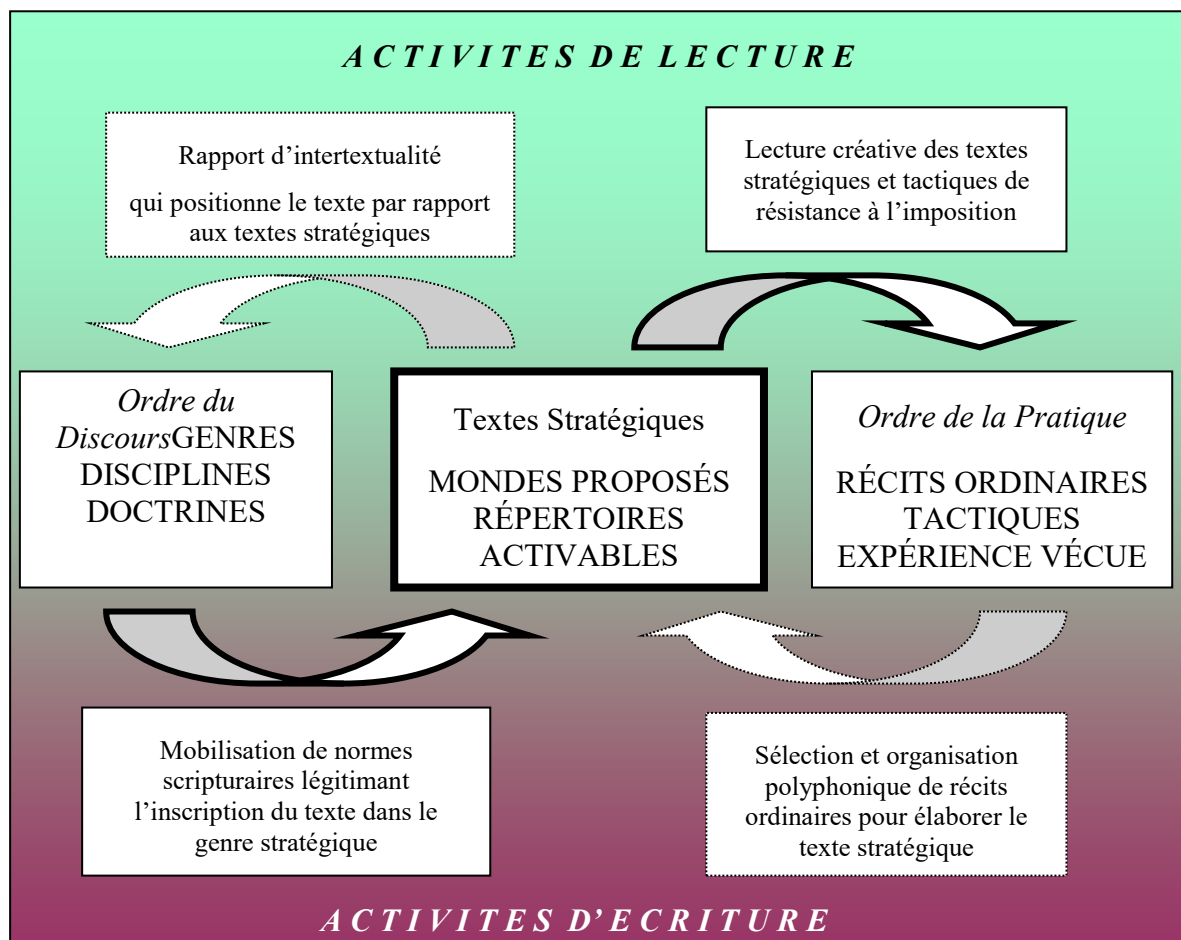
A C T I V I T E S D E L E C T U R E

Rapport d'intertextualité

qui positionne le texte par rapport aux textes stratégiques

Lecture créative des textes stratégiques et tactiques de résistance à l'imposition

Ordre du DiscoursGENRES DISCIPLINES DOCTRINES

Textes Stratégiques

MONDES PROPOSÉS RÉPERTOIRES ACTIVABLES

Ordre de la Pratique

RÉCITS ORDINAIRES TACTIQUES EXPÉRIENCE VÉCUE

Mobilisation de normes scripturaires légitimant l'inscription du texte dans le genre stratégique

Sélection et organisation polyphonique de récits ordinaires pour élaborer le texte stratégique

A C T I V I T E S D' E C R I T U R E